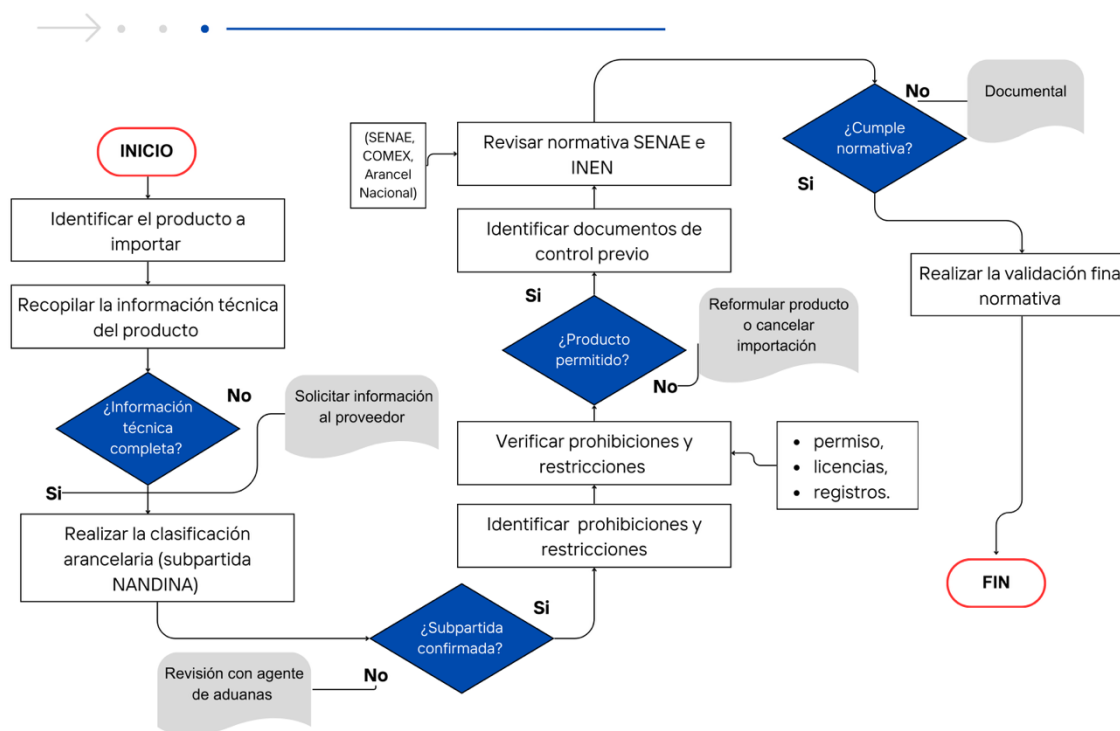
INICIO

Identificar el producto a importar

Recopilar la información técnica del producto

¿Información técnica completa?

No

Solicitar información al proveedor

Si

Realizar la clasificación arancelaria (subpartida NANDINA)

¿Subpartida confirmada?

No

Revisión con agente de aduanas

Si

Identificar prohibiciones y restricciones

Verificar prohibiciones y restricciones

- permiso,
- licencias,
- registros.

¿Producto permitido?

No

Reformular producto o cancelar importación

Si

Identificar documentos de control previo

Revisar normativa SENAE e INEN

(SENAE, COMEX, Arancel Nacional)

¿Cumple normativa?

No

Documental

Si

Realizar la validación fina normativa

FIN